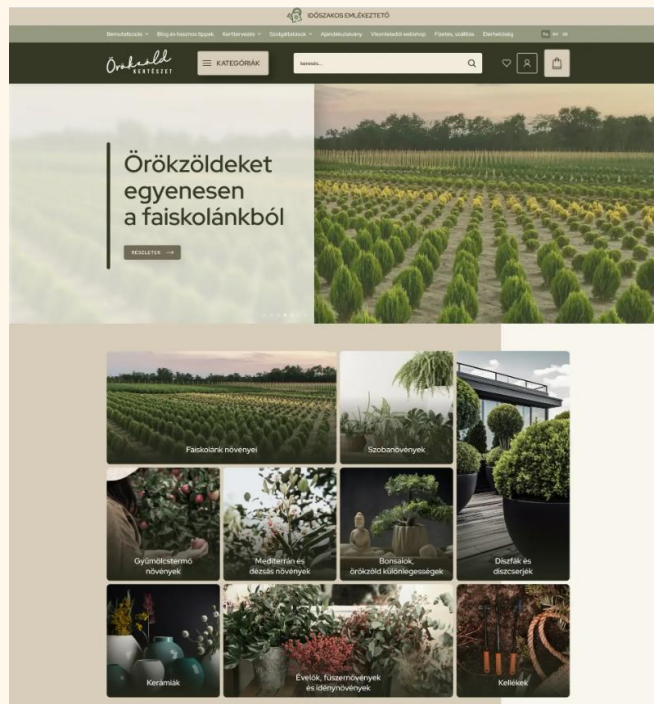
IDŐSZAKOS EMLÉKEZTETŐ

Bemutatkozás Blog és hasznos tippek Kertervezés Szolgáltatások Ajándékutalvány Viszonteladói webshop Fizetés, szállítás Elérhetőség

Örökzöld KERTÉSZET

KATEGÓRIÁK

keresés...

Örökzöldeket egyenesen a faiskolánkból

RÉSZLETEK

Faiskolánk növényei

Szobanövények

Gyümölcstermő növények

Mediterrán és dézsás növények

Bonsaiok, örökzöld különlegességek

Díszfák és díszcserjék

Kerámiák

Évelők, fűszernövények és idénynövények

Kellékek